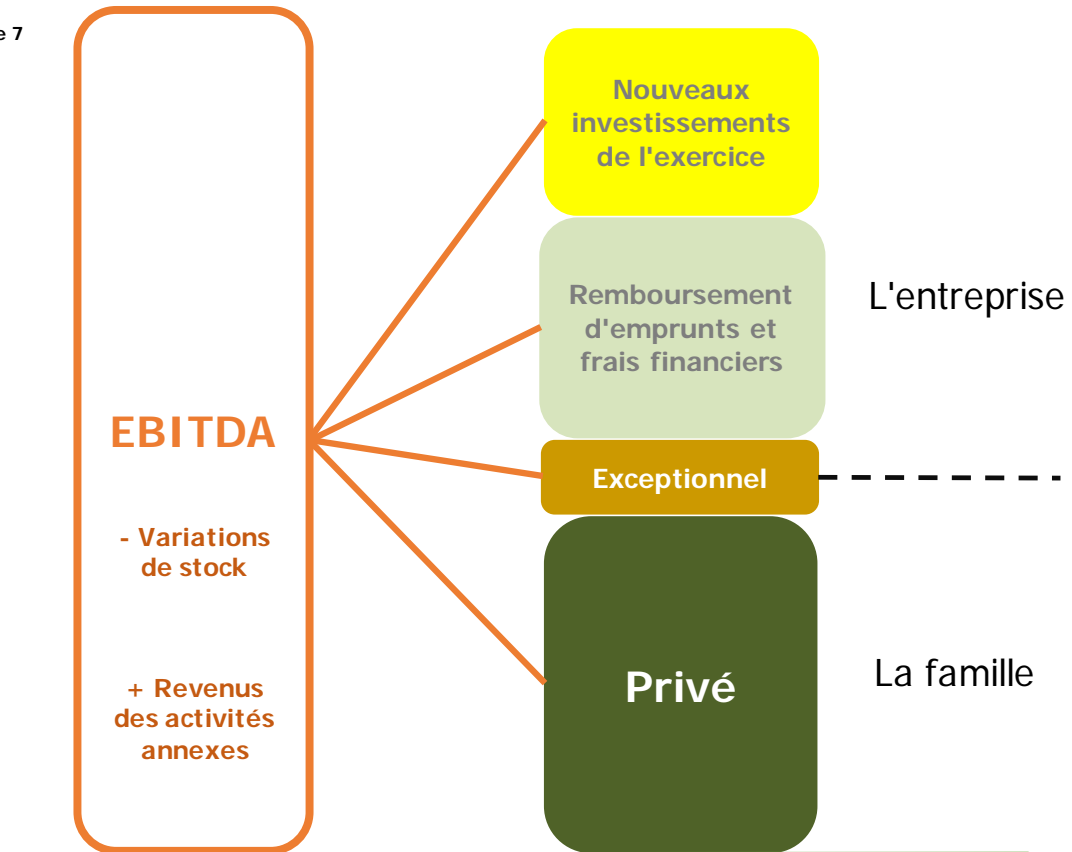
e 7

EBITDA

- Variations de stock

+ Revenus des activités annexes

Nouveaux investissements de l'exercice

Remboursement d'emprunts et frais financiers

L'entreprise

Exceptionnel

Privé

La famille